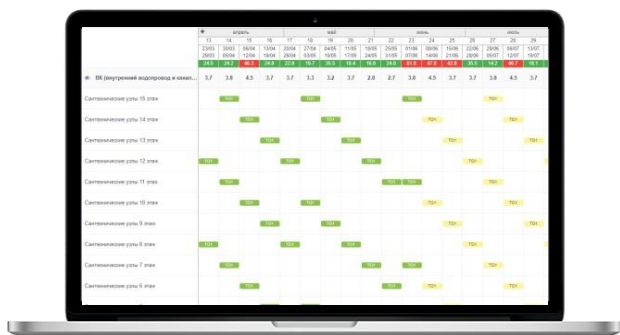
апрель май июнь июль

| 13 | 14 | 15 | 16 | 17 | 18 | 19 | 20 | 21 | 22 | 23 | 24 | 25 | 26 | 27 | 28 | 29 |
|---|---|---|---|---|---|---|---|---|---|---|---|---|---|---|---|---|
| 23/03 | 30/03 | 06/04 | 13/04 | 20/04 | 27/04 | 04/05 | 11/05 | 18/05 | 25/05 | 01/06 | 08/06 | 15/06 | 22/06 | 29/06 | 06/07 | 13/07 |
| 29/03 | 05/04 | 12/04 | 19/04 | 26/04 | 03/05 | 10/05 | 17/05 | 24/05 | 31/05 | 07/06 | 14/06 | 21/06 | 28/06 | 05/07 | 12/07 | 19/07 |
| 24.9 | 24.2 | 40.3 | 24.9 | 22.8 | 19.7 | 35.0 | 19.4 | 16.8 | 24.0 | 61.0 | 47.0 | 42.8 | 35.5 | 14.2 | 40.7 | 18.1 |

ВК (внутренний водопровод и канал... 3.7 3.8 4.5 3.7 3.7 3.3 3.2 3.7 2.8 2.7 3.8 4.5 3.7 3.7 3.8 4.5 3.7

Сантехнические узлы 15 этаж ТОН ТОН ТОН ТОН
Сантехнические узлы 14 этаж ТОН ТОН ТОН ТОН
Сантехнические узлы 13 этаж ТОН ТОН ТОН ТОН
Сантехнические узлы 12 этаж ТОН ТОН ТОН ТОН
Сантехнические узлы 11 этаж ТОН ТОН ТОН ТОН ТОН
Сантехнические узлы 10 этаж ТОН ТОН ТОН ТОН
Сантехнические узлы 9 этаж ТОН ТОН ТОН ТОН
Сантехнические узлы 8 этаж ТОН ТОН ТОН ТОН
Сантехнические узлы 7 этаж ТОН ТОН ТОН ТОН ТОН
Сантехнические узлы 6 этаж ТОН ТОН ТОН ТОН